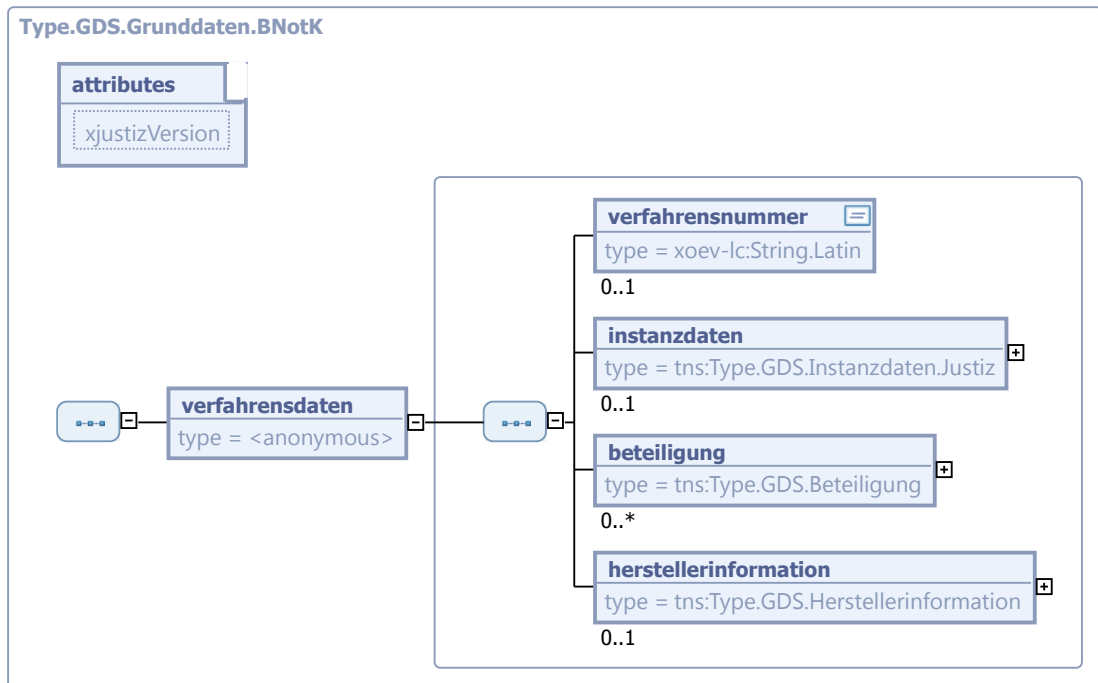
Type.GDS.Grunddaten.BNotK

attributes

xjustizVersion

verfahrensdaten

type = <anonymous>

verfahrensnummer

type = xoev-lc:String.Latin

0..1

instanzdaten

type = tns:Type.GDS.Instanzdaten.Justiz

0..1

beteiligung

type = tns:Type.GDS.Beteiligung

0..*

herstellerinformation

type = tns:Type.GDS.Herstellerinformation

0..1